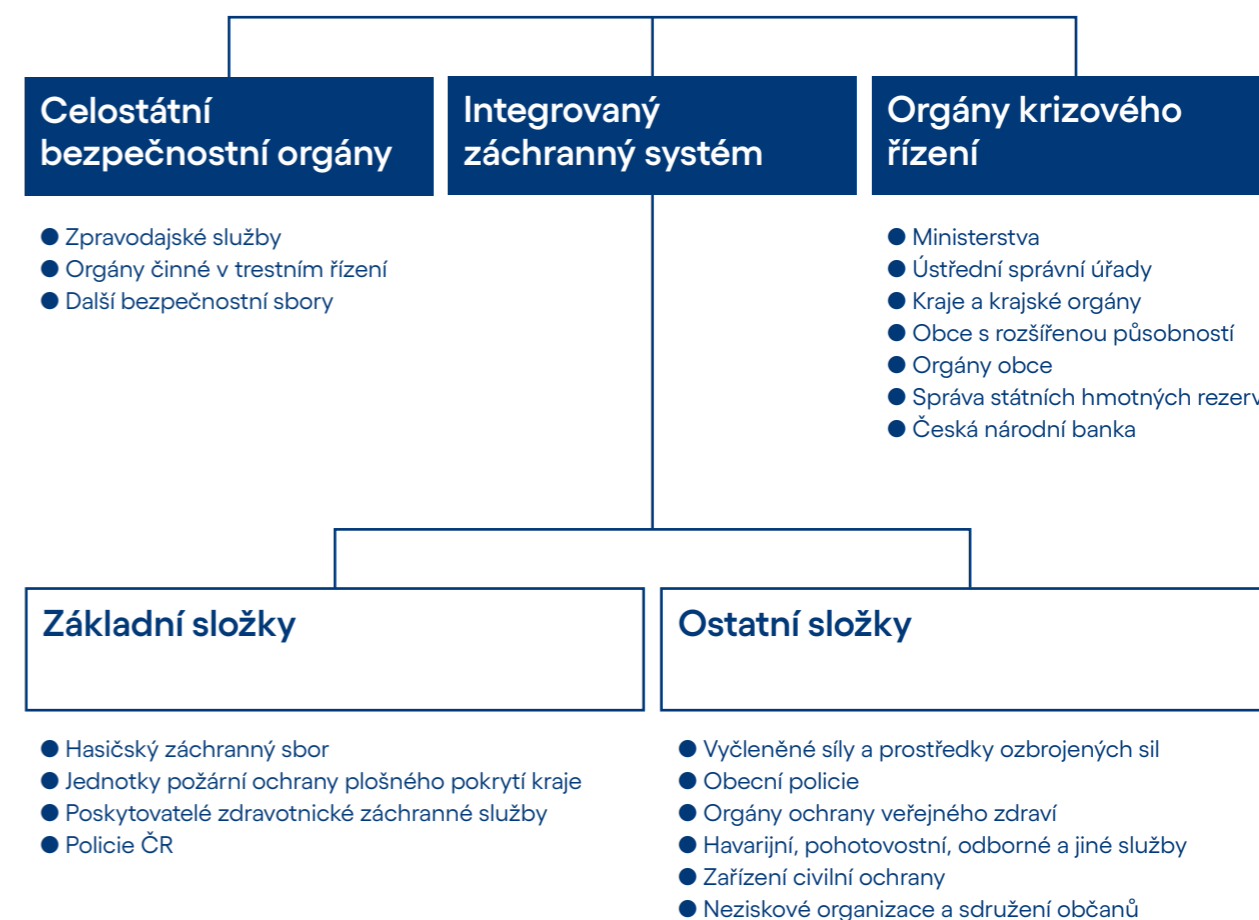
Celostátní bezpečnostní orgány

Integrovaný záchranný systém

Orgány krizového řízení

Zpravodajské služby
Orgány činné v trestním řízení
Další bezpečnostní sbory

Ministerstva
Ústřední správní úřady
Kraje a krajské orgány
Obce s rozšířenou působností
Orgány obce
Správa státních hmotných rezerv
Česká národní banka

Základní složky

Ostatní složky

Hasičský záchranný sbor
Jednotky požární ochrany plošného pokrytí kraje
Poskytovatelé zdravotnické záchranné služby
Policie ČR

Vyčleněné síly a prostředky ozbrojených sil
Obecní policie
Orgány ochrany veřejného zdraví
Havarijní, pohotovostní, odborné a jiné služby
Zařízení civilní ochrany
Neziskové organizace a sdružení občanů